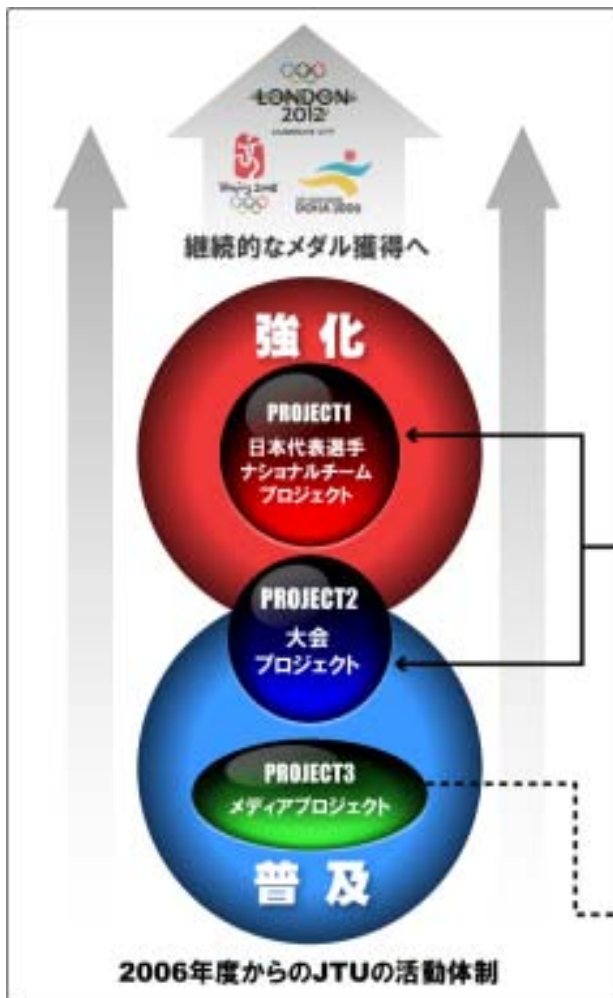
LONDON 2012

Beijing 2008

DOHA 2006

継続的なメダル獲得へ

強 化

PROJECT1
日本代表選手
ナショナルチーム
プロジェクト

PROJECT2
大会
プロジェクト

PROJECT3
メディアプロジェクト

普 及

2006年度からのJTUの活動体制